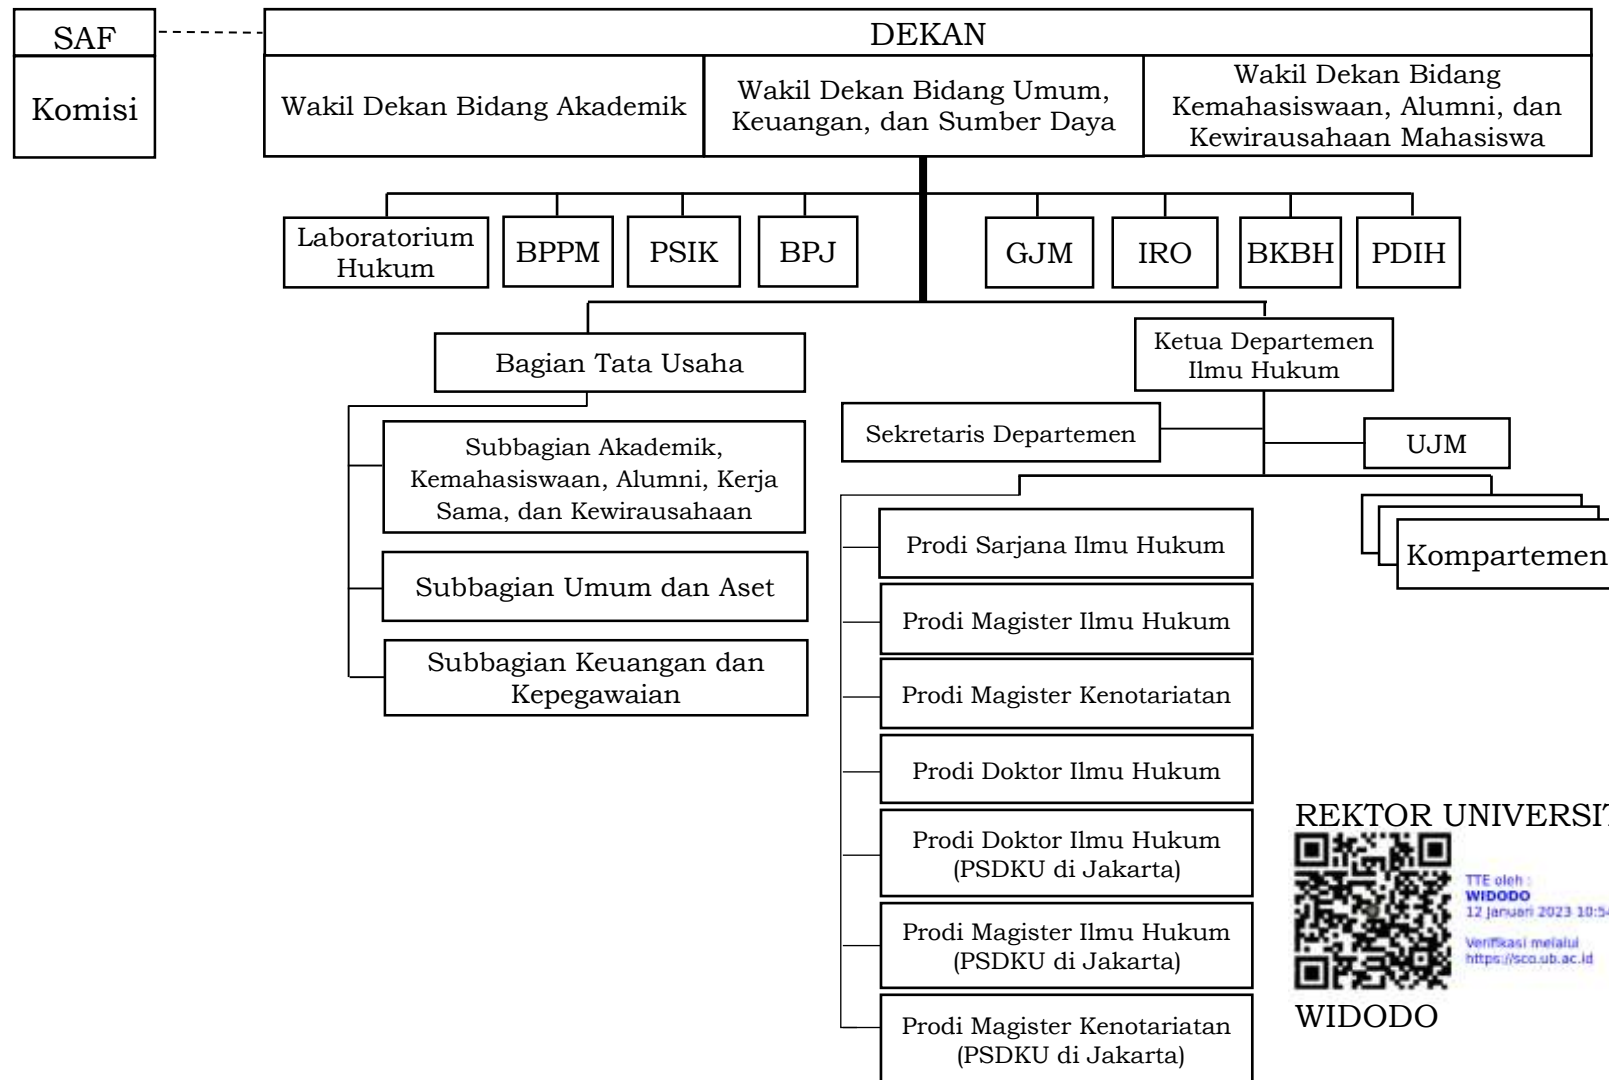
SAF

Komisi

DEKAN

Wakil Dekan Bidang Akademik

Wakil Dekan Bidang Umum, Keuangan, dan Sumber Daya

Wakil Dekan Bidang Kemahasiswaan, Alumni, dan Kewirausahaan Mahasiswa

Laboratorium Hukum

BPPM

PSIK

BPJ

GJM

IRO

BKBH

PDIH

Bagian Tata Usaha

Ketua Departemen Ilmu Hukum

Subbagian Akademik, Kemahasiswaan, Alumni, Kerja Sama, dan Kewirausahaan

Subbagian Umum dan Aset

Subbagian Keuangan dan Kepegawaian

Sekretaris Departemen

UJM

Kompartemen

Prodi Sarjana Ilmu Hukum

Prodi Magister Ilmu Hukum

Prodi Magister Kenotariatan

Prodi Doktor Ilmu Hukum

Prodi Doktor Ilmu Hukum (PSDKU di Jakarta)

Prodi Magister Ilmu Hukum (PSDKU di Jakarta)

Prodi Magister Kenotariatan (PSDKU di Jakarta)

REKTOR UNIVERSIT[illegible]

TTE oleh :
WIDODO
12 Januari 2023 10:5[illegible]

Verifikasi melalui
https://sco.ub.ac.id

WIDODO